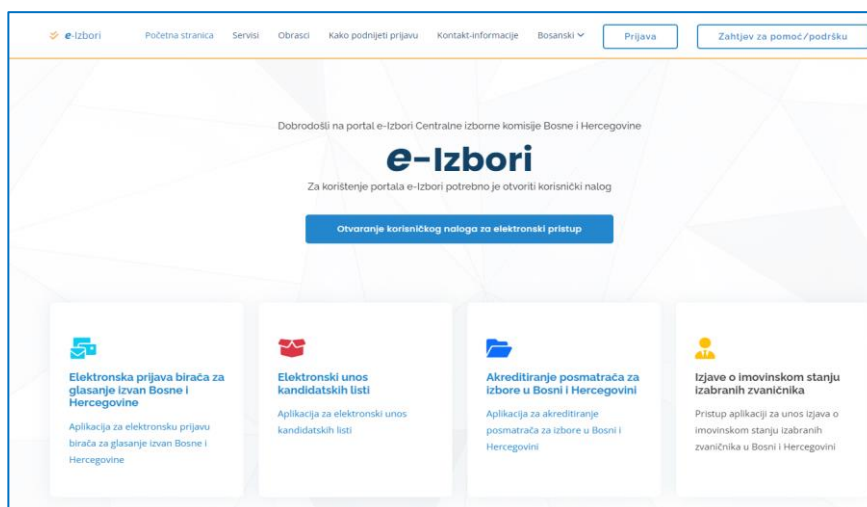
e-Izbori Početna stranica Servisi Obrasci Kako podnijeti prijavu Kontakt-informacije Bosanski Prijava Zahtjev za pomoć/podršku

Dobrodošli na portal e-Izbori Centralne izborne komisije Bosne i Hercegovine

e-Izbori

Za korištenje portala e-Izbori potrebno je otvoriti korisnički nalog

Otvaranje korisničkog naloga za elektronski pristup

Elektronska prijava birača za glasanje izvan Bosne i Hercegovine

Aplikacija za elektronsku prijavu birača za glasanje izvan Bosne i Hercegovine

Elektronski unos kandidatskih listi

Aplikacija za elektronski unos kandidatskih listi

Akreditiranje posmatrača za izbore u Bosni i Hercegovini

Aplikacija za akreditiranje posmatrača za izbore u Bosni i Hercegovini

Izjave o imovinskom stanju izabranih zvaničnika

Pristup aplikaciji za unos izjava o imovinskom stanju izabranih zvaničnika u Bosni i Hercegovini